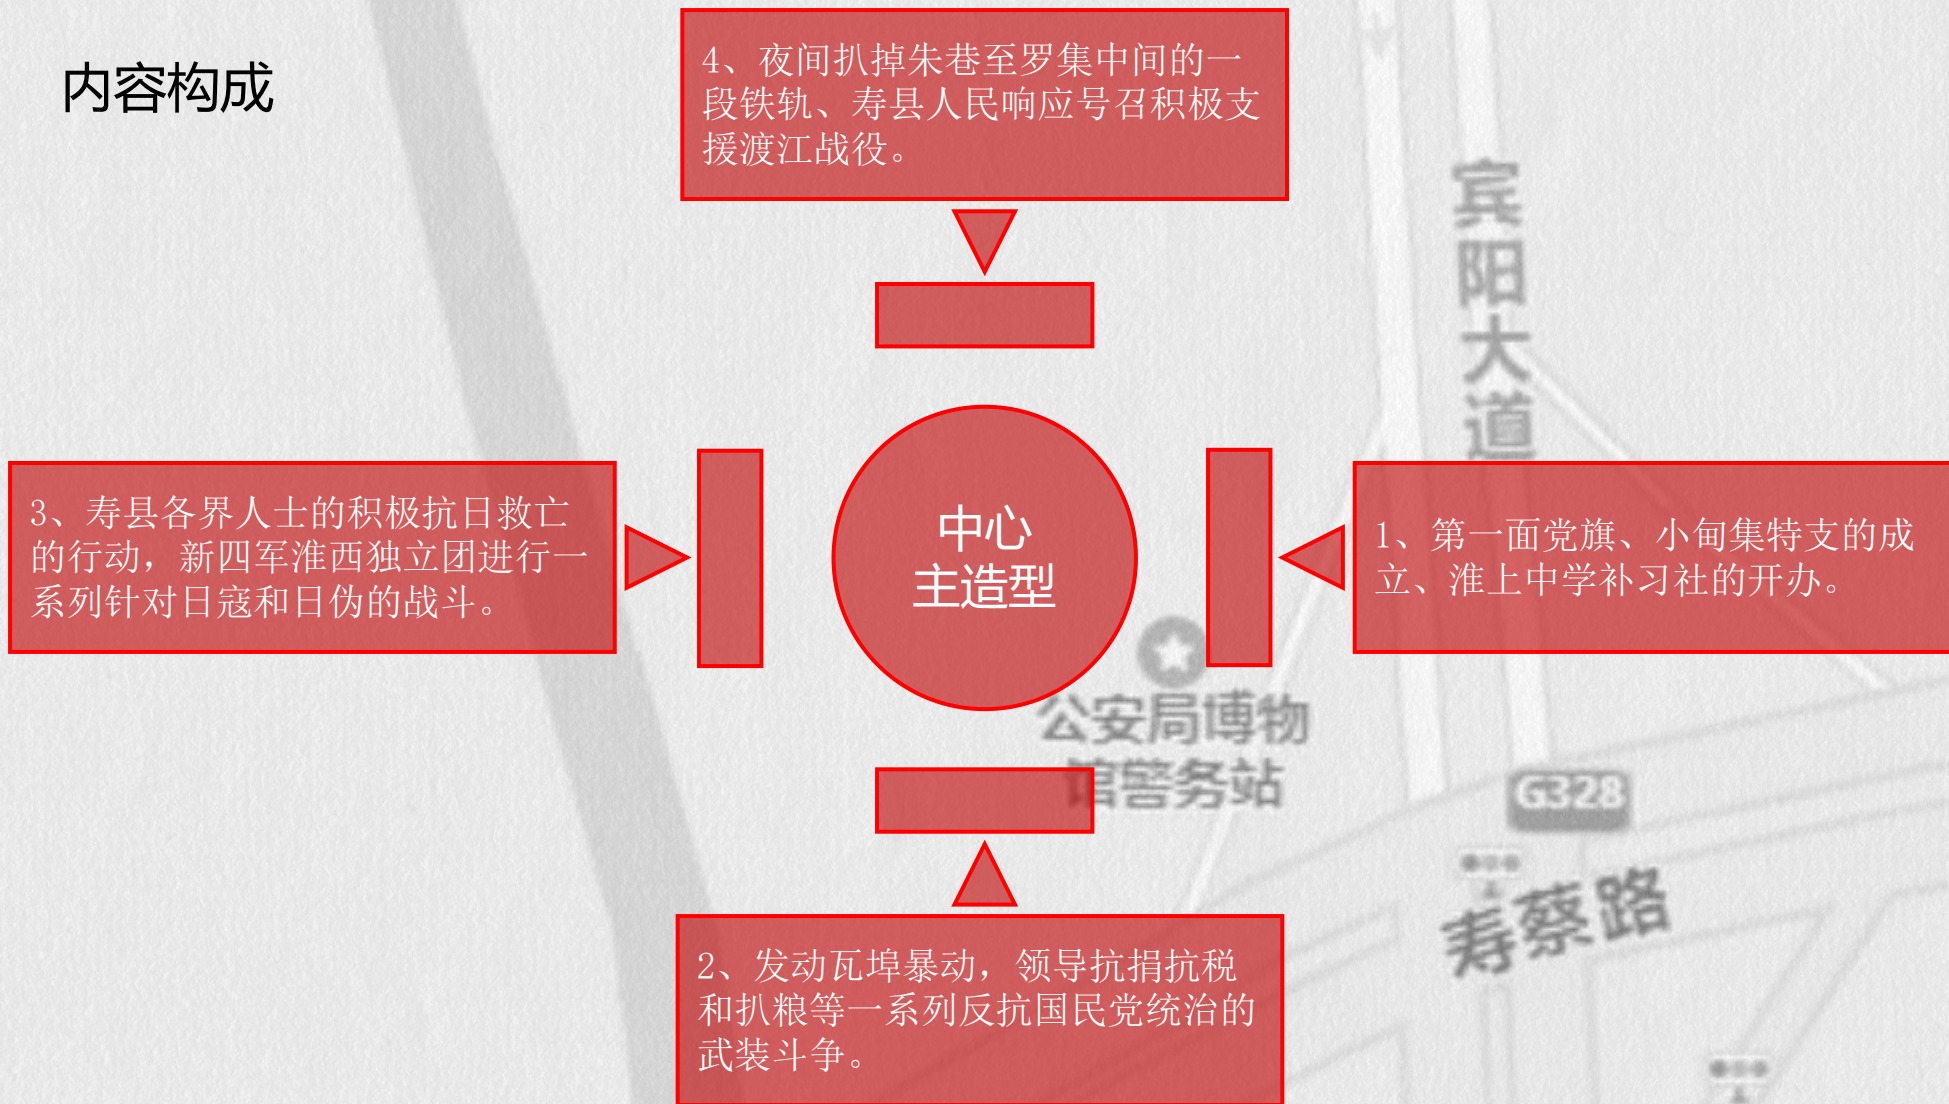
内容构成

4、夜间扒掉朱巷至罗集中间的一段铁轨、寿县人民响应号召积极支援渡江战役。

宾阳大道

3、寿县各界人士的积极抗日救亡的行动，新四军淮西独立团进行一系列针对日寇和日伪的战斗。

中心
主造型

1、第一面党旗、小甸集特支的成立、淮上中学补习社的开办。

公安局博物馆警务站

G328

寿蔡路

2、发动瓦埠暴动，领导抗捐抗税和扒粮等一系列反抗国民党统治的武装斗争。